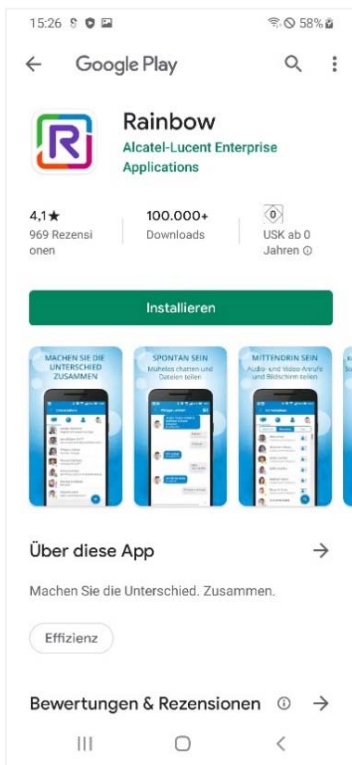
15:26 58%

Google Play

Rainbow
Alcatel-Lucent Enterprise
Applications

4,1★
969 Rezensionen

100.000+
Downloads

0
USK ab 0 Jahren

Installieren

MACHEN SIE DIE UNTERSCHIED ZUSAMMEN

SPONTAN SEIN
Mühelos chatten und Dateien teilen

MITTENDRIN SEIN
Audio- und Video-Anrufe und Bildschirm teilen

Über diese App

Machen Sie die Unterschied. Zusammen.

Effizienz

Bewertungen & Rezensionen